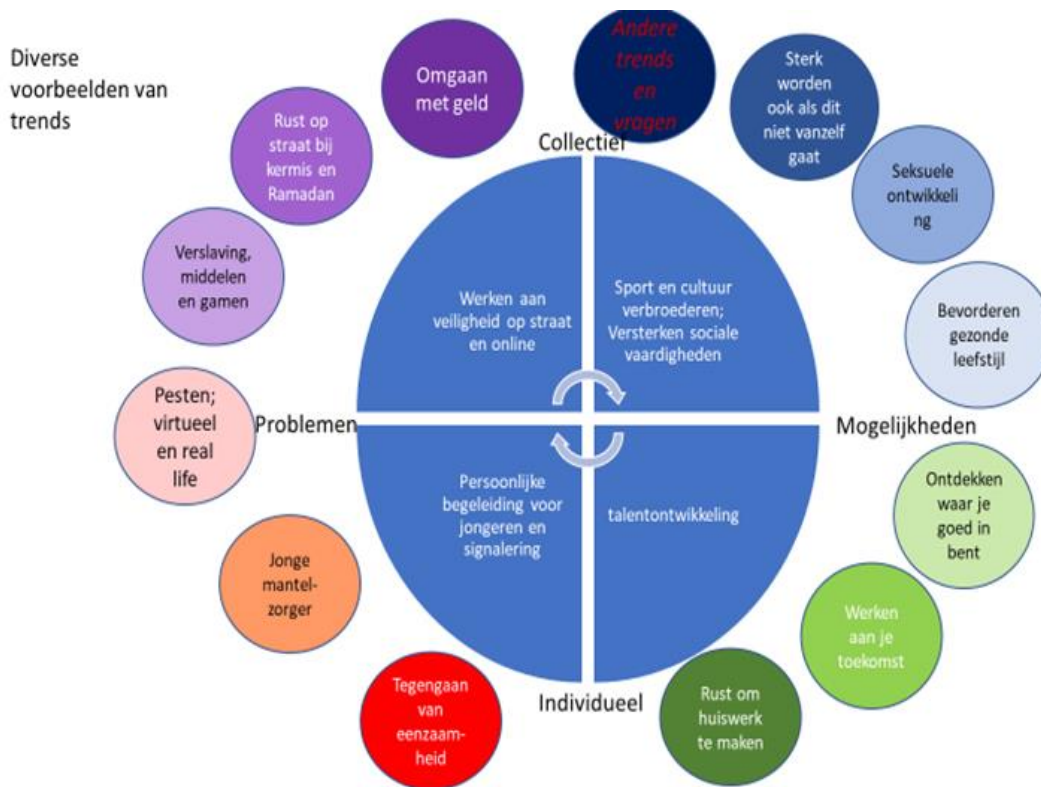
Diverse voorbeelden van trends

Omgaan met geld

Andere trends en vragen

Sterk worden ook als dit niet vanzelf gaat

Rust op straat bij kermis en Ramadan

Collectief

Seksuele ontwikkeling

Verslaving, middelen en gamen

Werken aan veiligheid op straat en online

Sport en cultuur verbroederen; Versterken sociale vaardigheden

Bevorderen gezonde leefstijl

Pesten; virtueel en real life

Problemen

Mogelijkheden

Persoonlijke begeleiding voor jongeren en signalering

talentontwikkeling

Ontdekken waar je goed in bent

Jonge mantel-zorger

Werken aan je toekomst

Tegengaan van eenzaam-heid

Individueel

Rust om huiswerk te maken